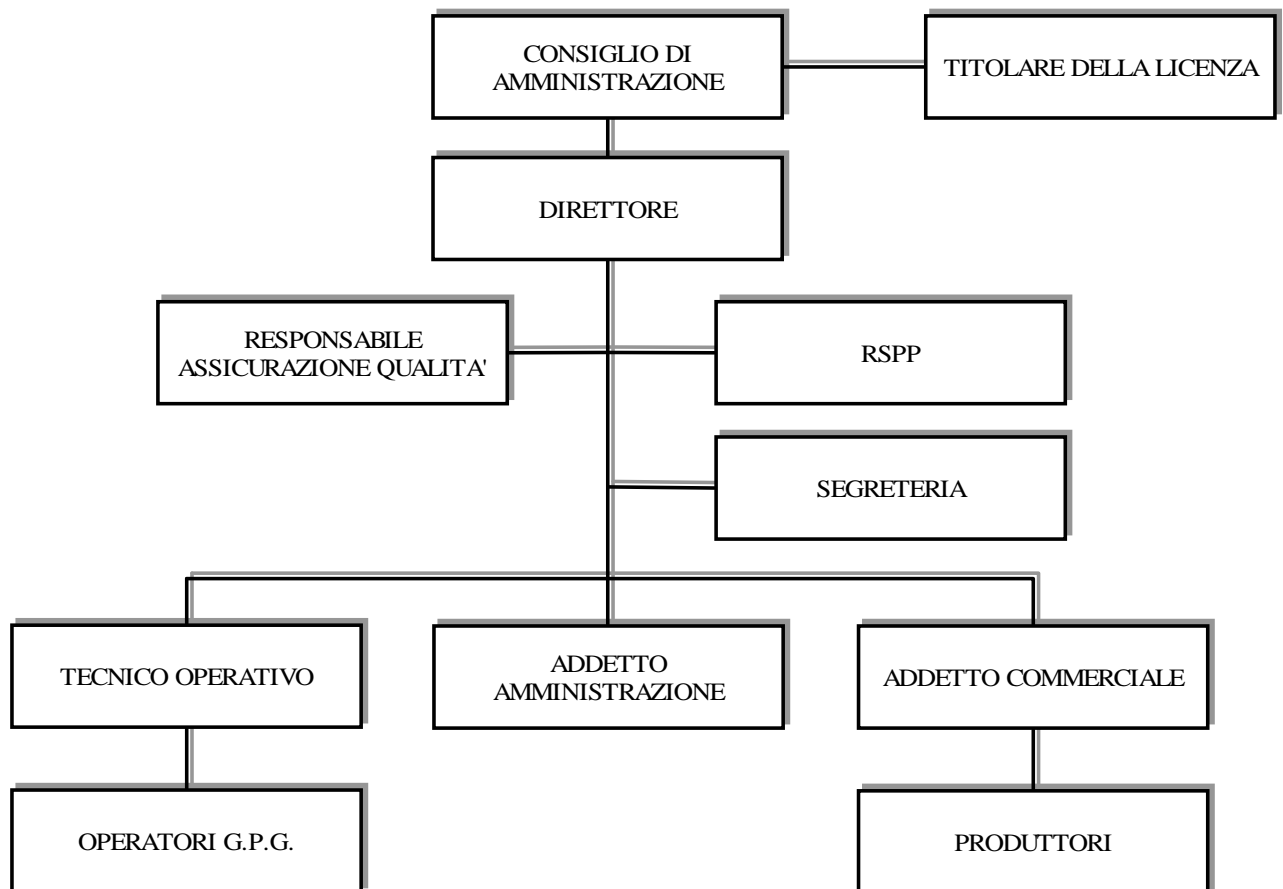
CONSIGLIO DI AMMINISTRAZIONE

TITOLARE DELLA LICENZA

DIRETTORE

RESPONSABILE ASSICURAZIONE QUALITA'

RSPP

SEGRETERIA

TECNICO OPERATIVO

ADDETTO AMMINISTRAZIONE

ADDETTO COMMERCIALE

OPERATORI G.P.G.

PRODUTTORI